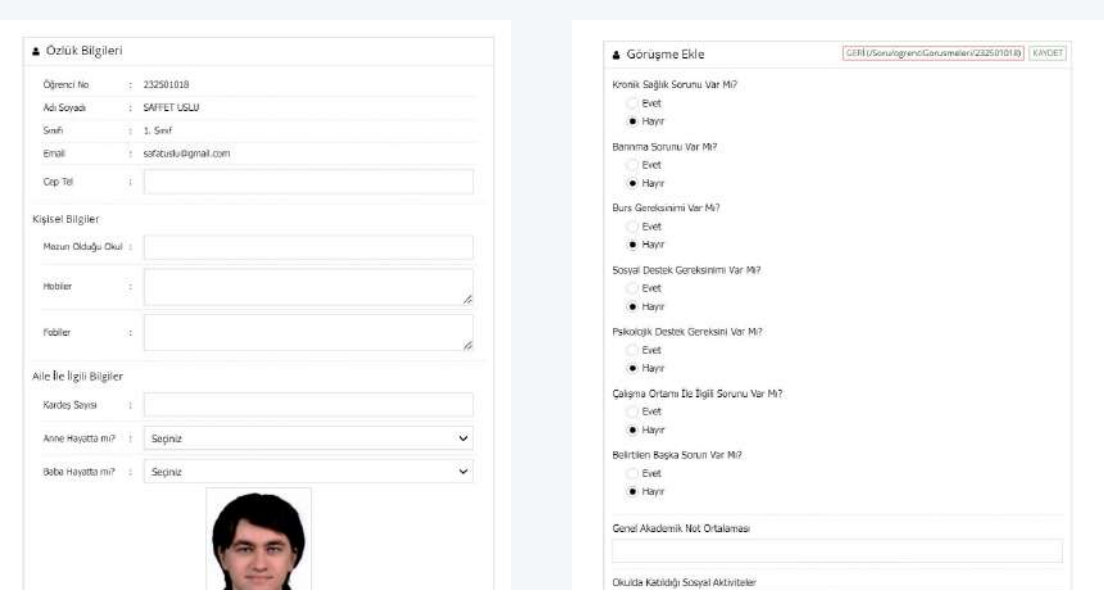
Özlük Bilgileri

Öğrenci No : 232501018

Adı Soyadı : SAFFET USLU

Sınıfı : 1. Sınıf

Email : safatuslu@gmail.com

Cep Tel :

Kişisel Bilgiler

Mezun Olduğu Okul :

Hobiler :

Fobiler :

Aile İle İlgili Bilgiler

Kardeş Sayısı :

Anne Hayatta mı? : Seçiniz

Baba Hayatta mı? : Seçiniz

Görüşme Ekle

GERİ (/Soru/ogrenciGorusmeleri/232501018) KAYDET

Kronik Sağlık Sorunu Var Mı?
Evet
Hayır

Barınma Sorunu Var Mı?
Evet
Hayır

Burs Gereksinimi Var Mı?
Evet
Hayır

Sosyal Destek Gereksinimi Var Mı?
Evet
Hayır

Psikolojik Destek Gereksini Var Mı?
Evet
Hayır

Çalışma Ortamı İle İlgili Sorunu Var Mı?
Evet
Hayır

Belirtilen Başka Sorun Var Mı?
Evet
Hayır

Genel Akademik Not Ortalaması

Okulda Katıldığı Sosyal Aktiviteler